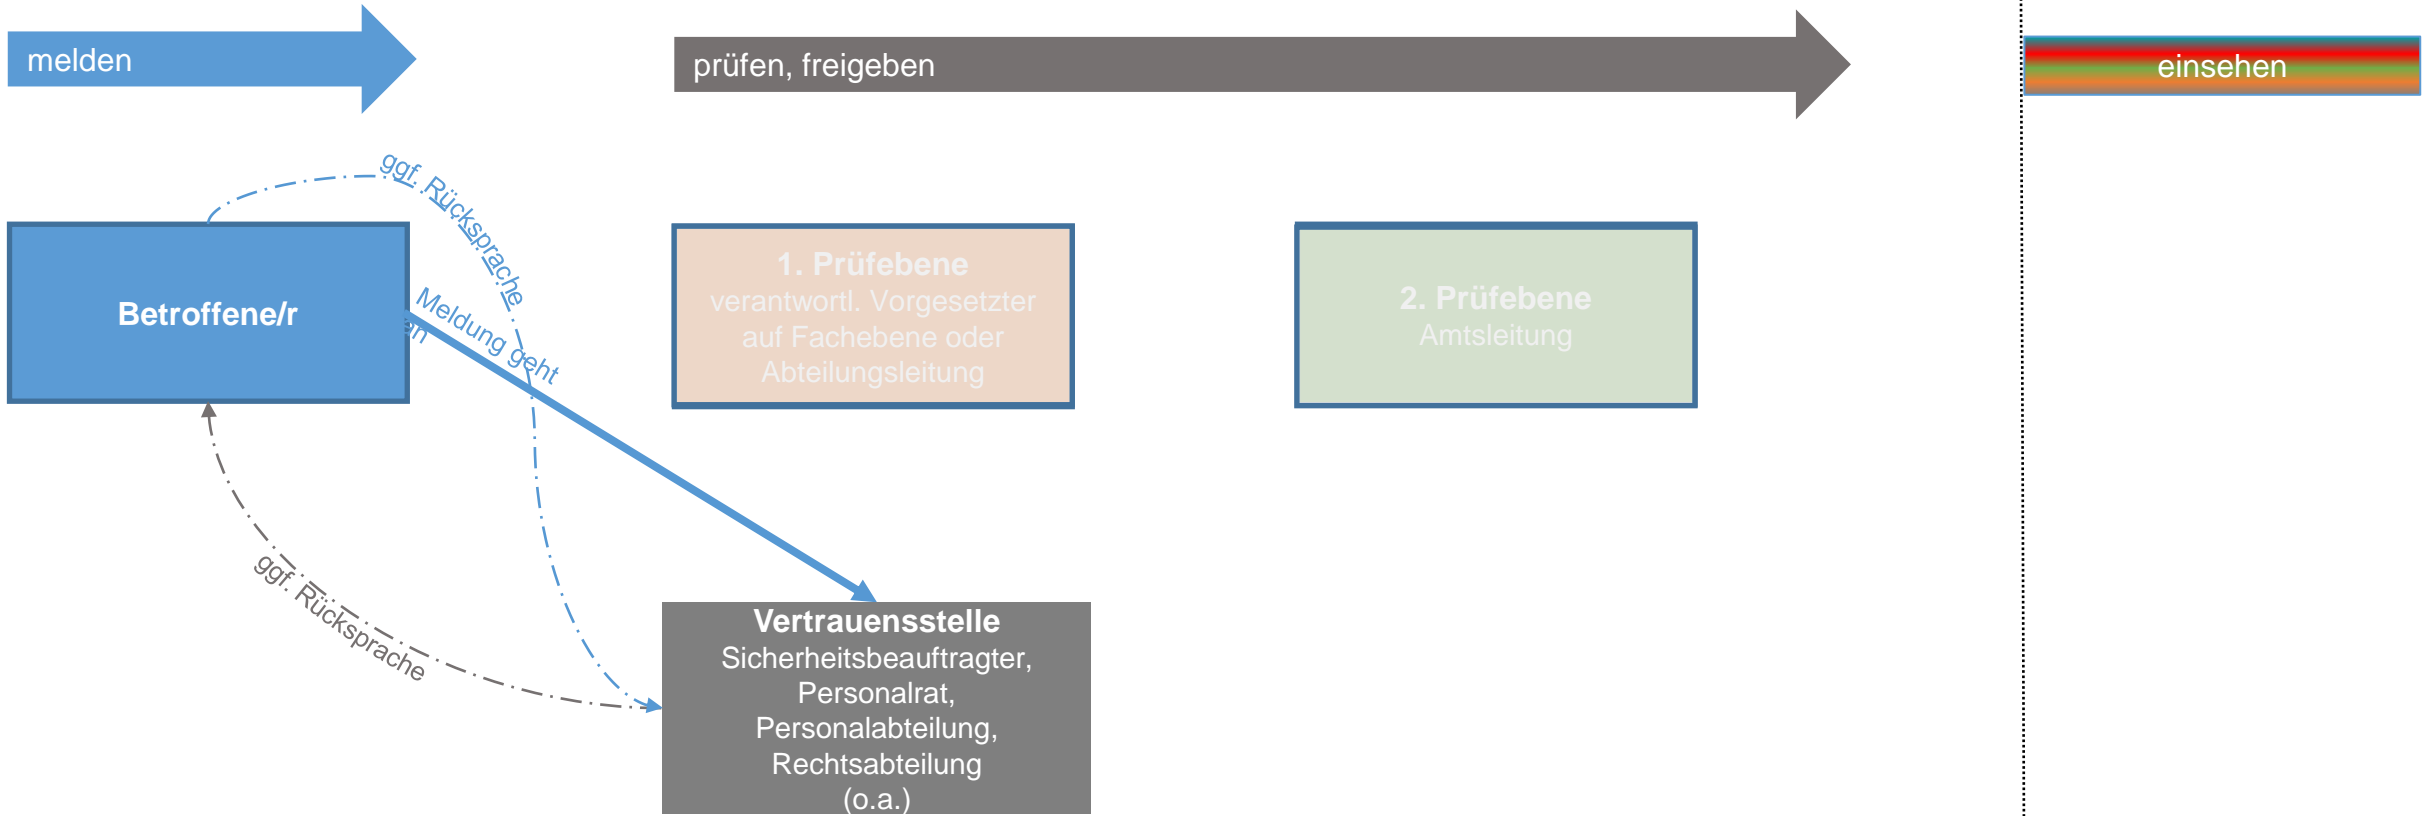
melden

prüfen, freigeben

einsehen

ggf. Rücksprache

Betroffene/r

Meldung geht

an

1. Prüfebene
verantwortl. Vorgesetzter auf Fachebene oder Abteilungsleitung

2. Prüfebene
Amtsleitung

ggf. Rücksprache

Vertrauensstelle
Sicherheitsbeauftragter, Personalrat, Personalabteilung, Rechtsabteilung (o.a.)